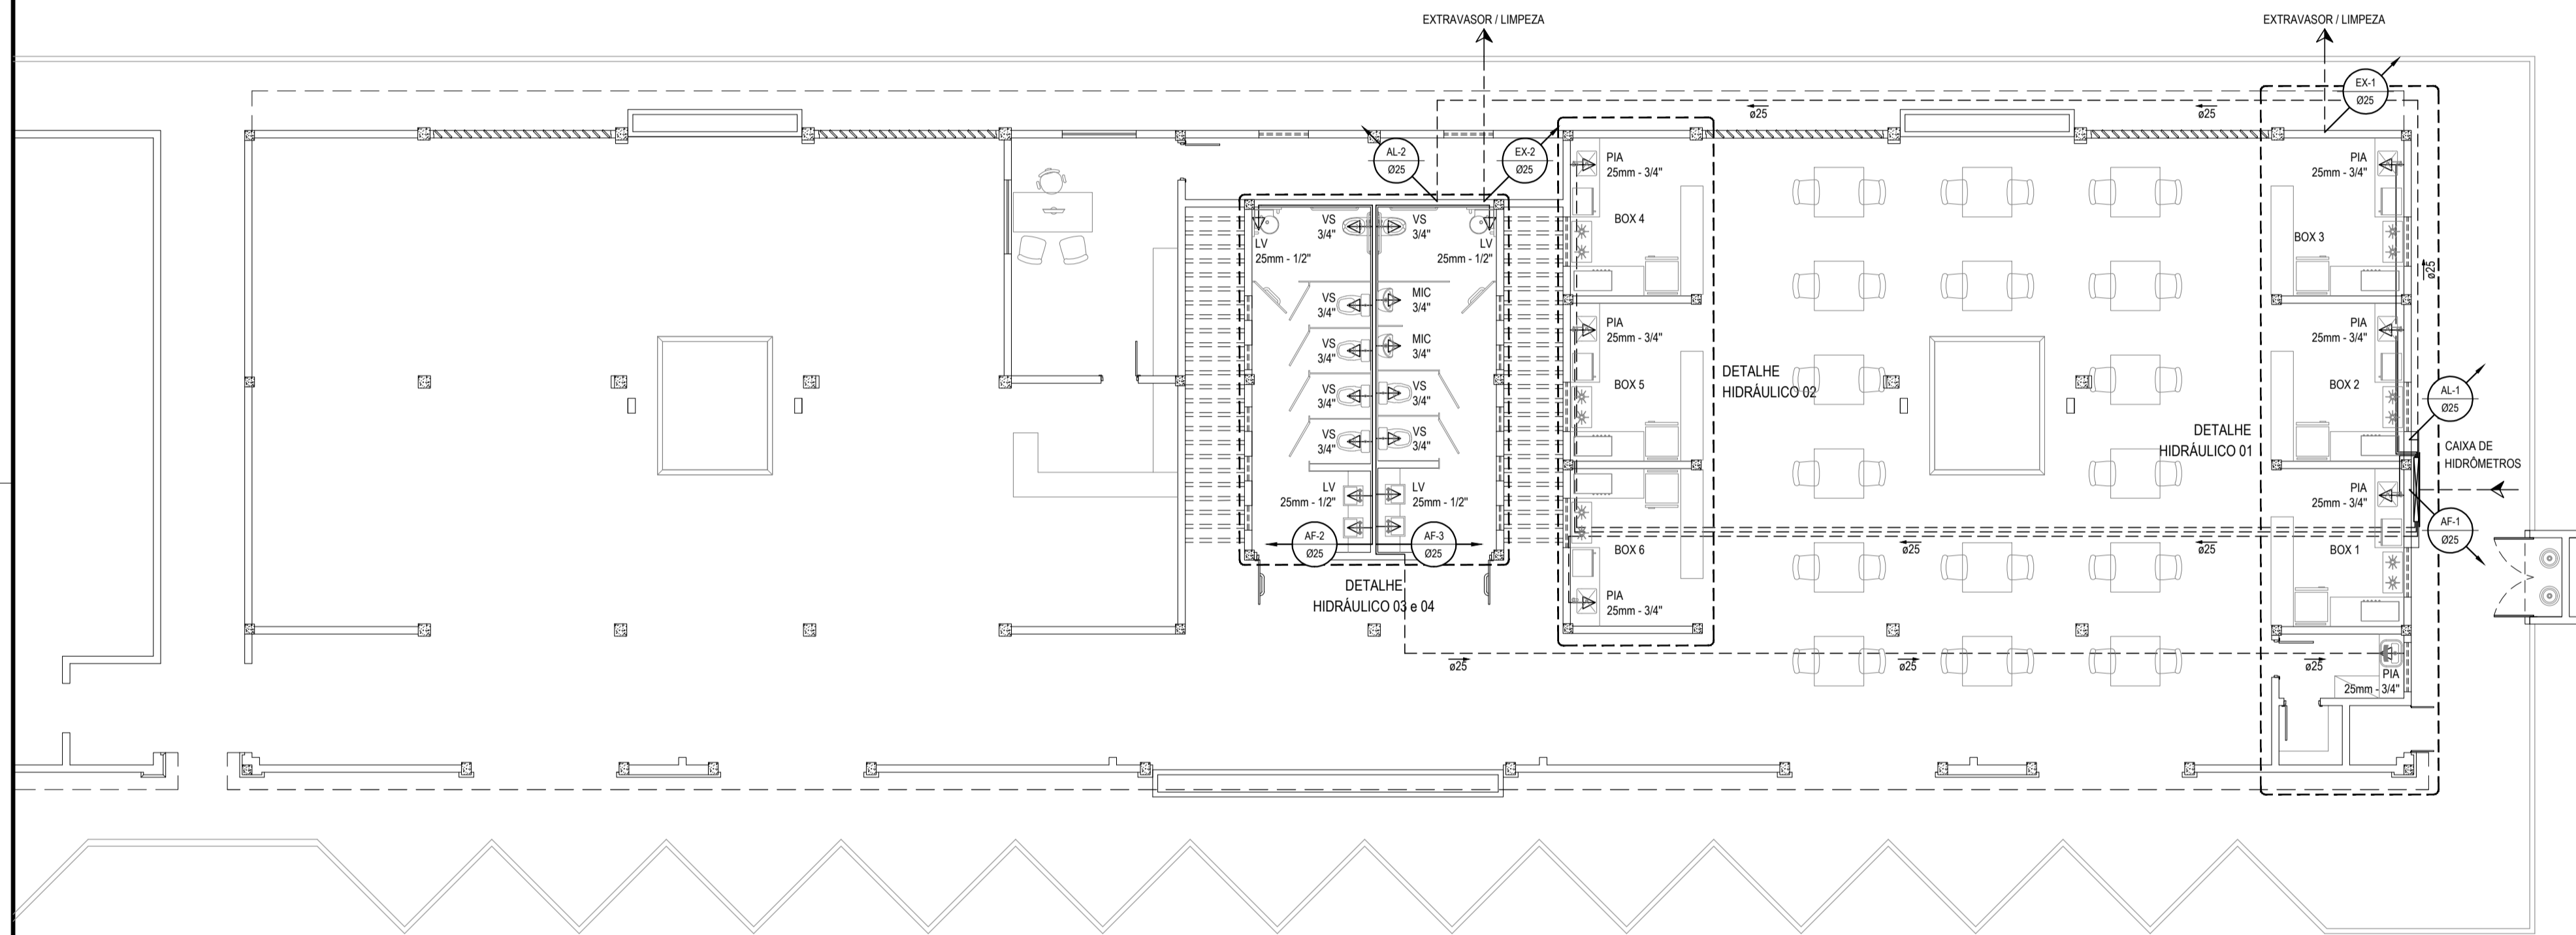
EXTRAVASOR / LIMPEZA

EXTRAVASOR / LIMPEZA

EX-1
Ø25

ø25

ø25

AL-2
Ø25

EX-2
Ø25

PIA
25mm - 3/4"

PIA
25mm - 3/4"

VS
3/4"

VS
3/4"

LV
25mm - 1/2"

LV
25mm - 1/2"

BOX 4

BOX 3

ø25

VS
3/4"

MIC
3/4"

PIA
25mm - 3/4"

PIA
25mm - 3/4"

VS
3/4"

MIC
3/4"

BOX 5

BOX 2

DETALHE
HIDRÁULICO 02

AL-1
Ø25

VS
3/4"

VS
3/4"

VS
3/4"

VS
3/4"

DETALHE
HIDRÁULICO 01

CAIXA DE
HIDRÔMETROS

LV
25mm - 1/2"

LV
25mm - 1/2"

PIA
25mm - 3/4"

AF-1
Ø25

AF-2
Ø25

AF-3
Ø25

ø25

ø25

BOX 6

BOX 1

DETALHE
HIDRÁULICO 03 e 04

PIA
25mm - 3/4"

ø25

ø25

ø25

PIA
25mm - 3/4"